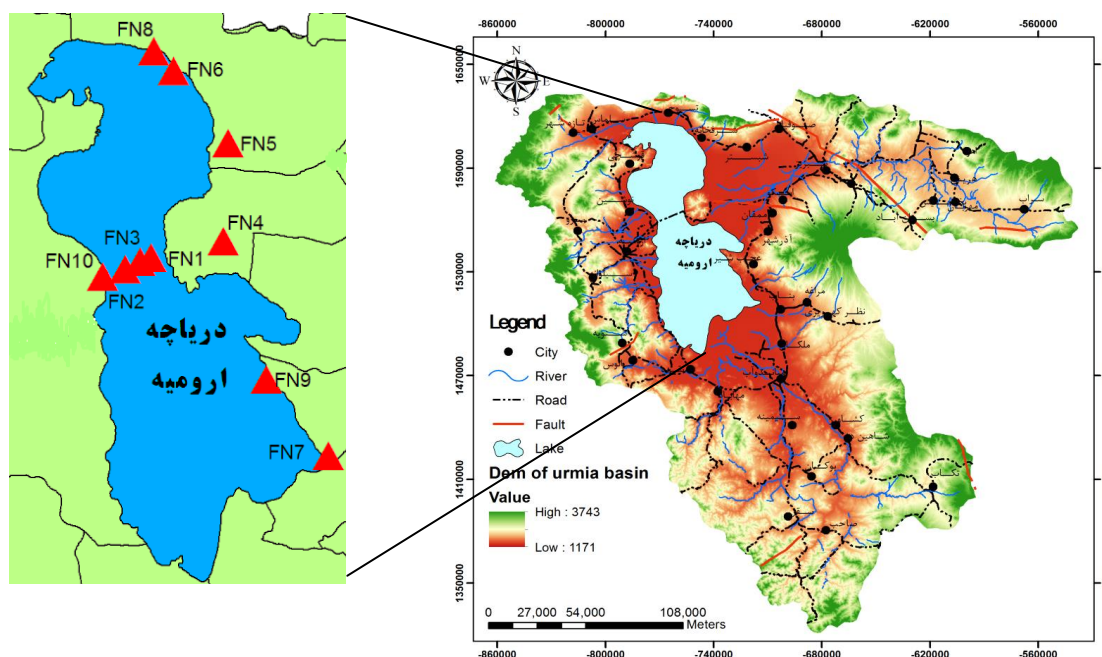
FN8
FN6
FN5
FN4
FN3
FN1
FN10
FN2
دریاچه
ارومیه
FN9
FN7

-860000 -800000 -740000 -680000 -620000 -560000

1650000
1590000
1530000
1470000
1410000
1350000

N
W E
S

دریاچه
ارومیه

آذرشهر
مراغه
ملکان
میاندوآب
شاهین
بوکان
مهاباد
نقده
سلماس
خوی

Legend
City
River
Road
Fault
Lake
Dem of urmia basin
Value
High : 3743
Low : 1171

0 27,000 54,000 108,000
Meters

-860000 -800000 -740000 -680000 -620000 -560000